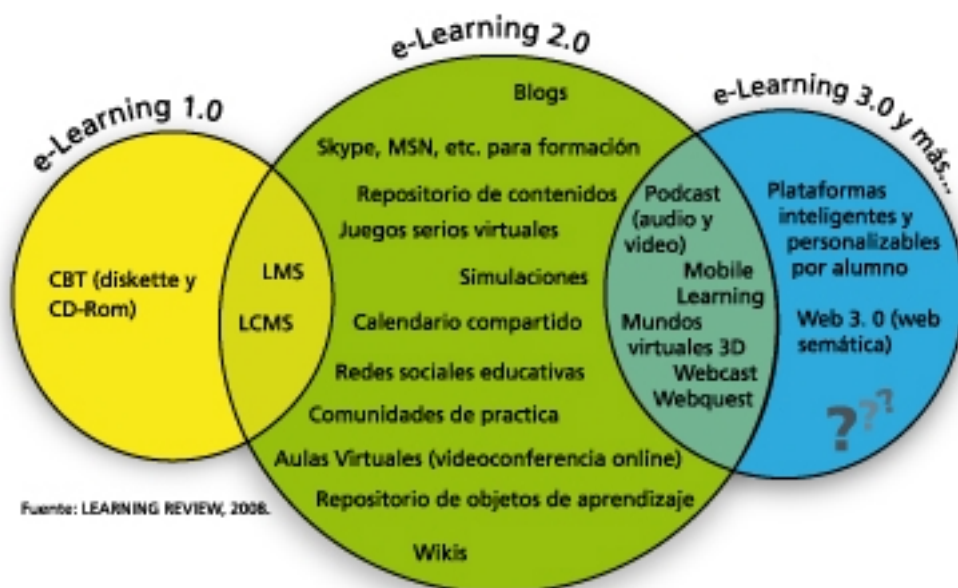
e-Learning 1.0

e-Learning 2.0

e-Learning 3.0 y más...

CBT (diskette y CD-Rom)

LMS

LCMS

Blogs

Skype, MSN, etc. para formación

Repositorio de contenidos

Juegos serios virtuales

Simulaciones

Calendario compartido

Redes sociales educativas

Comunidades de practica

Aulas Virtuales (videoconferencia online)

Repositorio de objetos de aprendizaje

Wikis

Podcast (audio y video)

Mobile Learning

Mundos virtuales 3D

Webcast

Webquest

Plataformas inteligentes y personalizables por alumno

Web 3. 0 (web semática)

???

Fuente: LEARNING REVIEW, 2008.